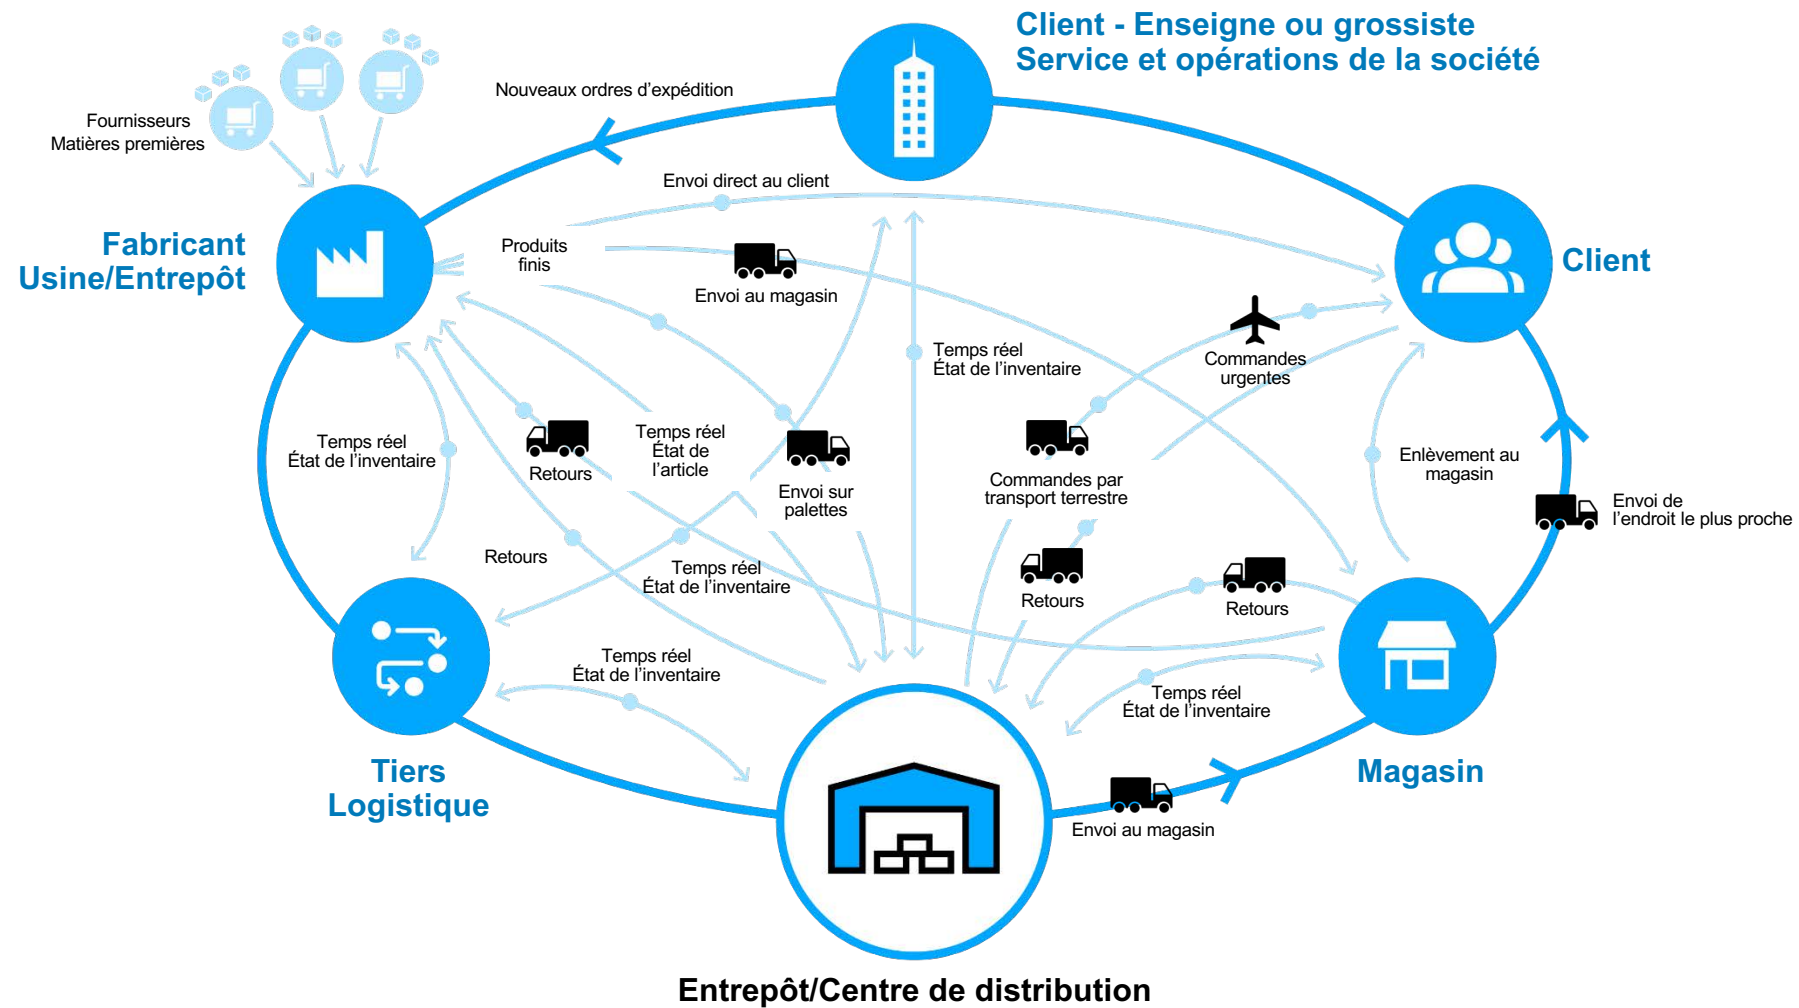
Client - Enseigne ou grossiste
Service et opérations de la société

Fournisseurs
Matières premières

Nouveaux ordres d'expédition

Envoi direct au client

Fabricant
Usine/Entrepôt

Produits finis

Envoi au magasin

Client

Temps réel
État de l'inventaire

Commandes urgentes

Temps réel
État de l'inventaire

Retours

Temps réel
État de l'article

Envoi sur palettes

Commandes par transport terrestre

Enlèvement au magasin

Envoi de l'endroit le plus proche

Retours

Temps réel
État de l'inventaire

Retours

Retours

Temps réel
État de l'inventaire

Temps réel
État de l'inventaire

Tiers
Logistique

Magasin

Envoi au magasin

Entrepôt/Centre de distribution